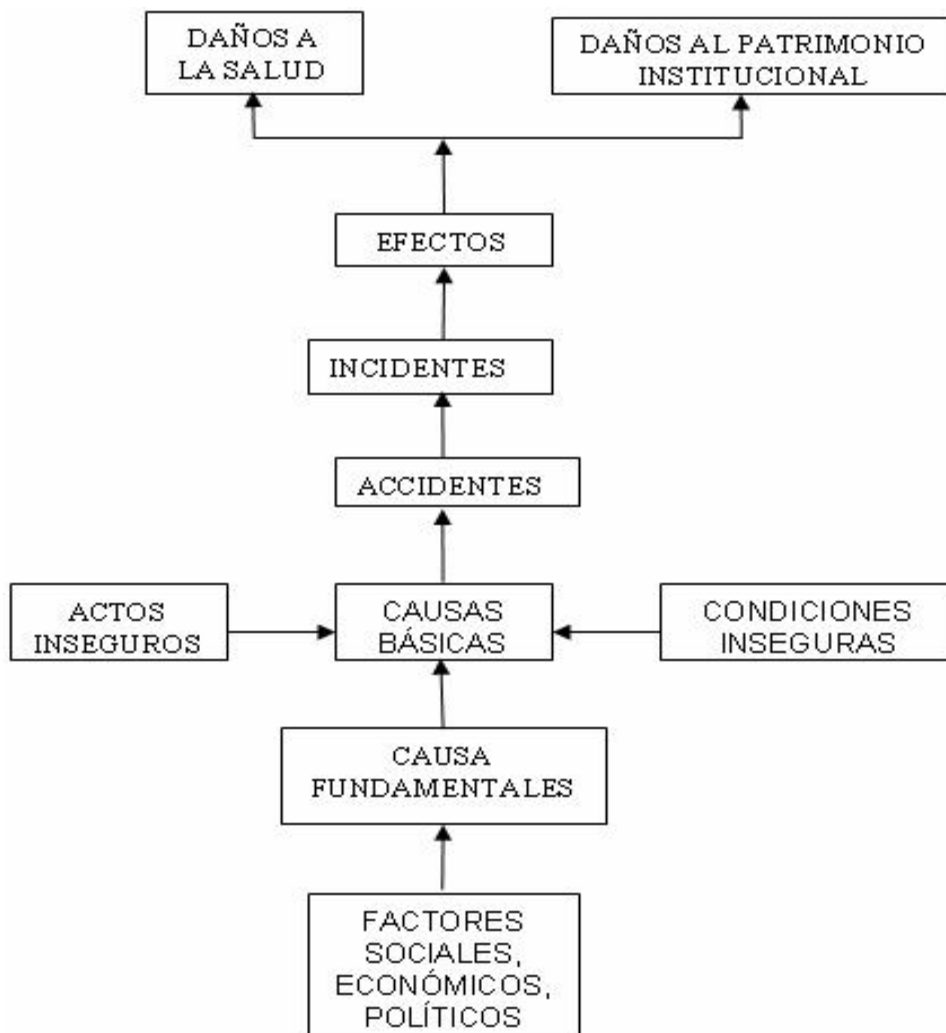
DAÑOS A LA SALUD

DAÑOS AL PATRIMONIO INSTITUCIONAL

EFECTOS

INCIDENTES

ACCIDENTES

ACTOS INSEGUROS

CAUSAS BÁSICAS

CONDICIONES INSEGURAS

CAUSA FUNDAMENTALES

FACTORES SOCIALES, ECONÓMICOS, POLÍTICOS